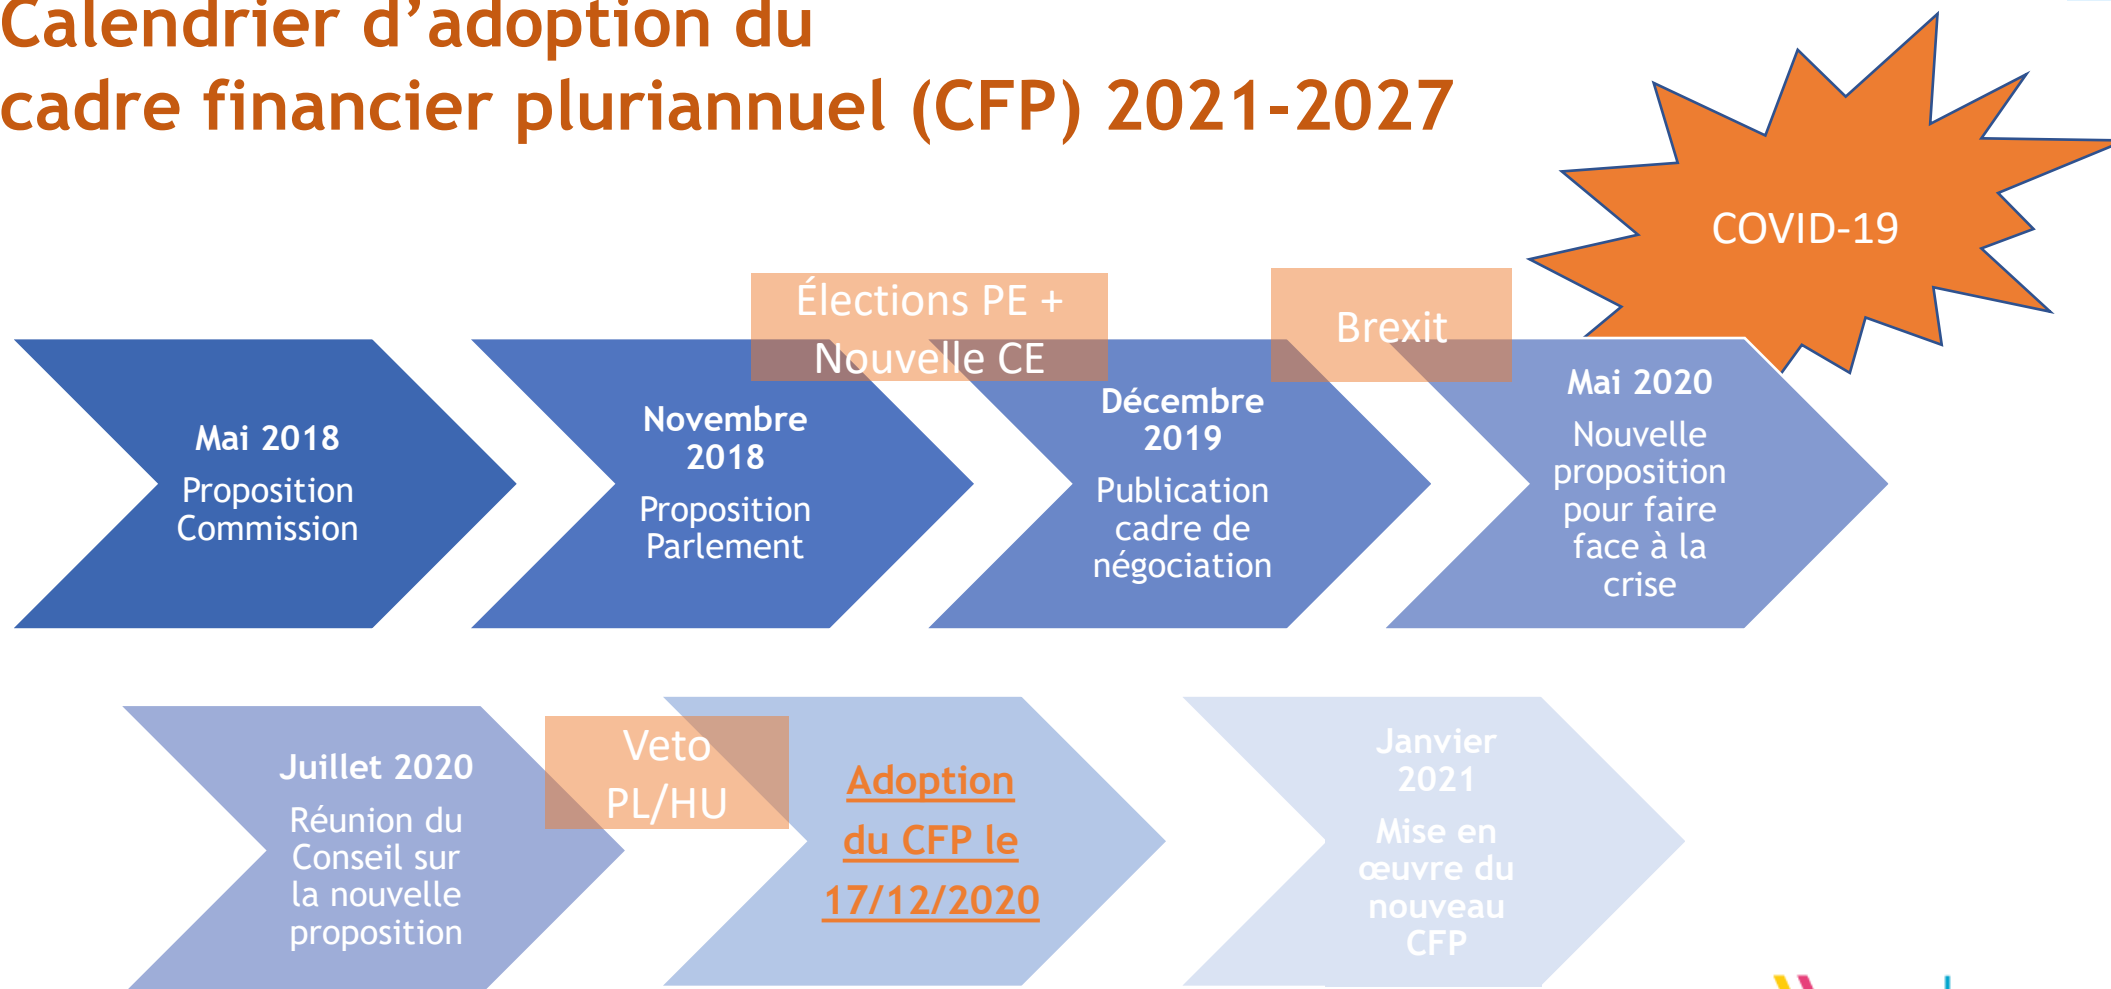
Calendrier d'adoption du cadre financier pluriannuel (CFP) 2021-2027

COVID-19

Élections PE + Nouvelle CE

Brexit

Mai 2018
Proposition Commission

Novembre 2018
Proposition Parlement

Décembre 2019
Publication cadre de négociation

Mai 2020
Nouvelle proposition pour faire face à la crise

Juillet 2020
Réunion du Conseil sur la nouvelle proposition

Veto PL/HU

Adoption du CFP le 17/12/2020

Janvier 2021
Mise en œuvre du nouveau CFP